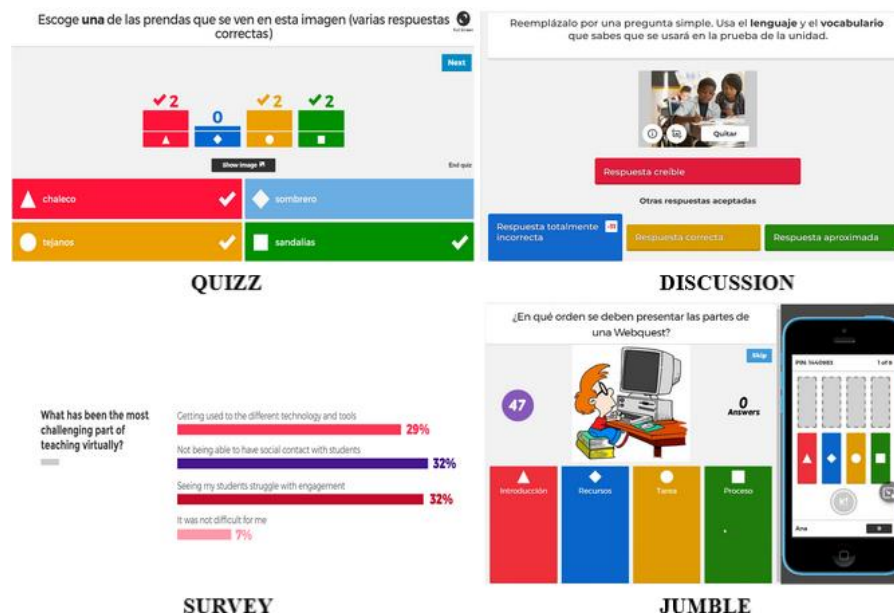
Escoge **una** de las prendas que se ven en esta imagen (varias respuestas correctas)

Next

✔2 0 ✔2 ✔2

Show image

End quiz

chaleco

sombrero

tejanos

sandalias

QUIZZ

Reemplázalo por una pregunta simple. Usa el **lenguaje** y el **vocabulario** que sabes que se usará en la prueba de la unidad.

Quitar

Respuesta creíble

Otras respuestas aceptadas

Respuesta totalmente incorrecta

Respuesta correcta

Respuesta aproximada

DISCUSSION

What has been the most challenging part of teaching virtually?

Getting used to the different technology and tools 29%

Not being able to have social contact with students 32%

Seeing my students struggle with engagement 32%

It was not difficult for me 7%

SURVEY

¿En qué orden se deben presentar las partes de una Webquest?

Skip

47

0 Answers

Introducción

Recursos

Tarea

Proceso

PIN 1440665

1 of 8

Ana

JUMBLE